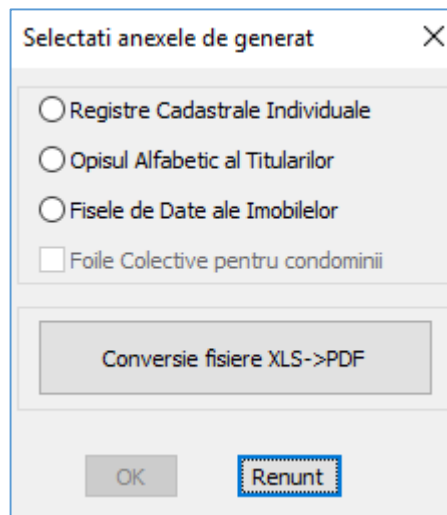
Selectati anexele de generat

×

Registre Cadastrale Individuale

Opisul Alfabetic al Titularilor

Fisele de Date ale Imobilelor

Foile Colective pentru condominii

Conversie fisiere XLS->PDF

OK

Renunt